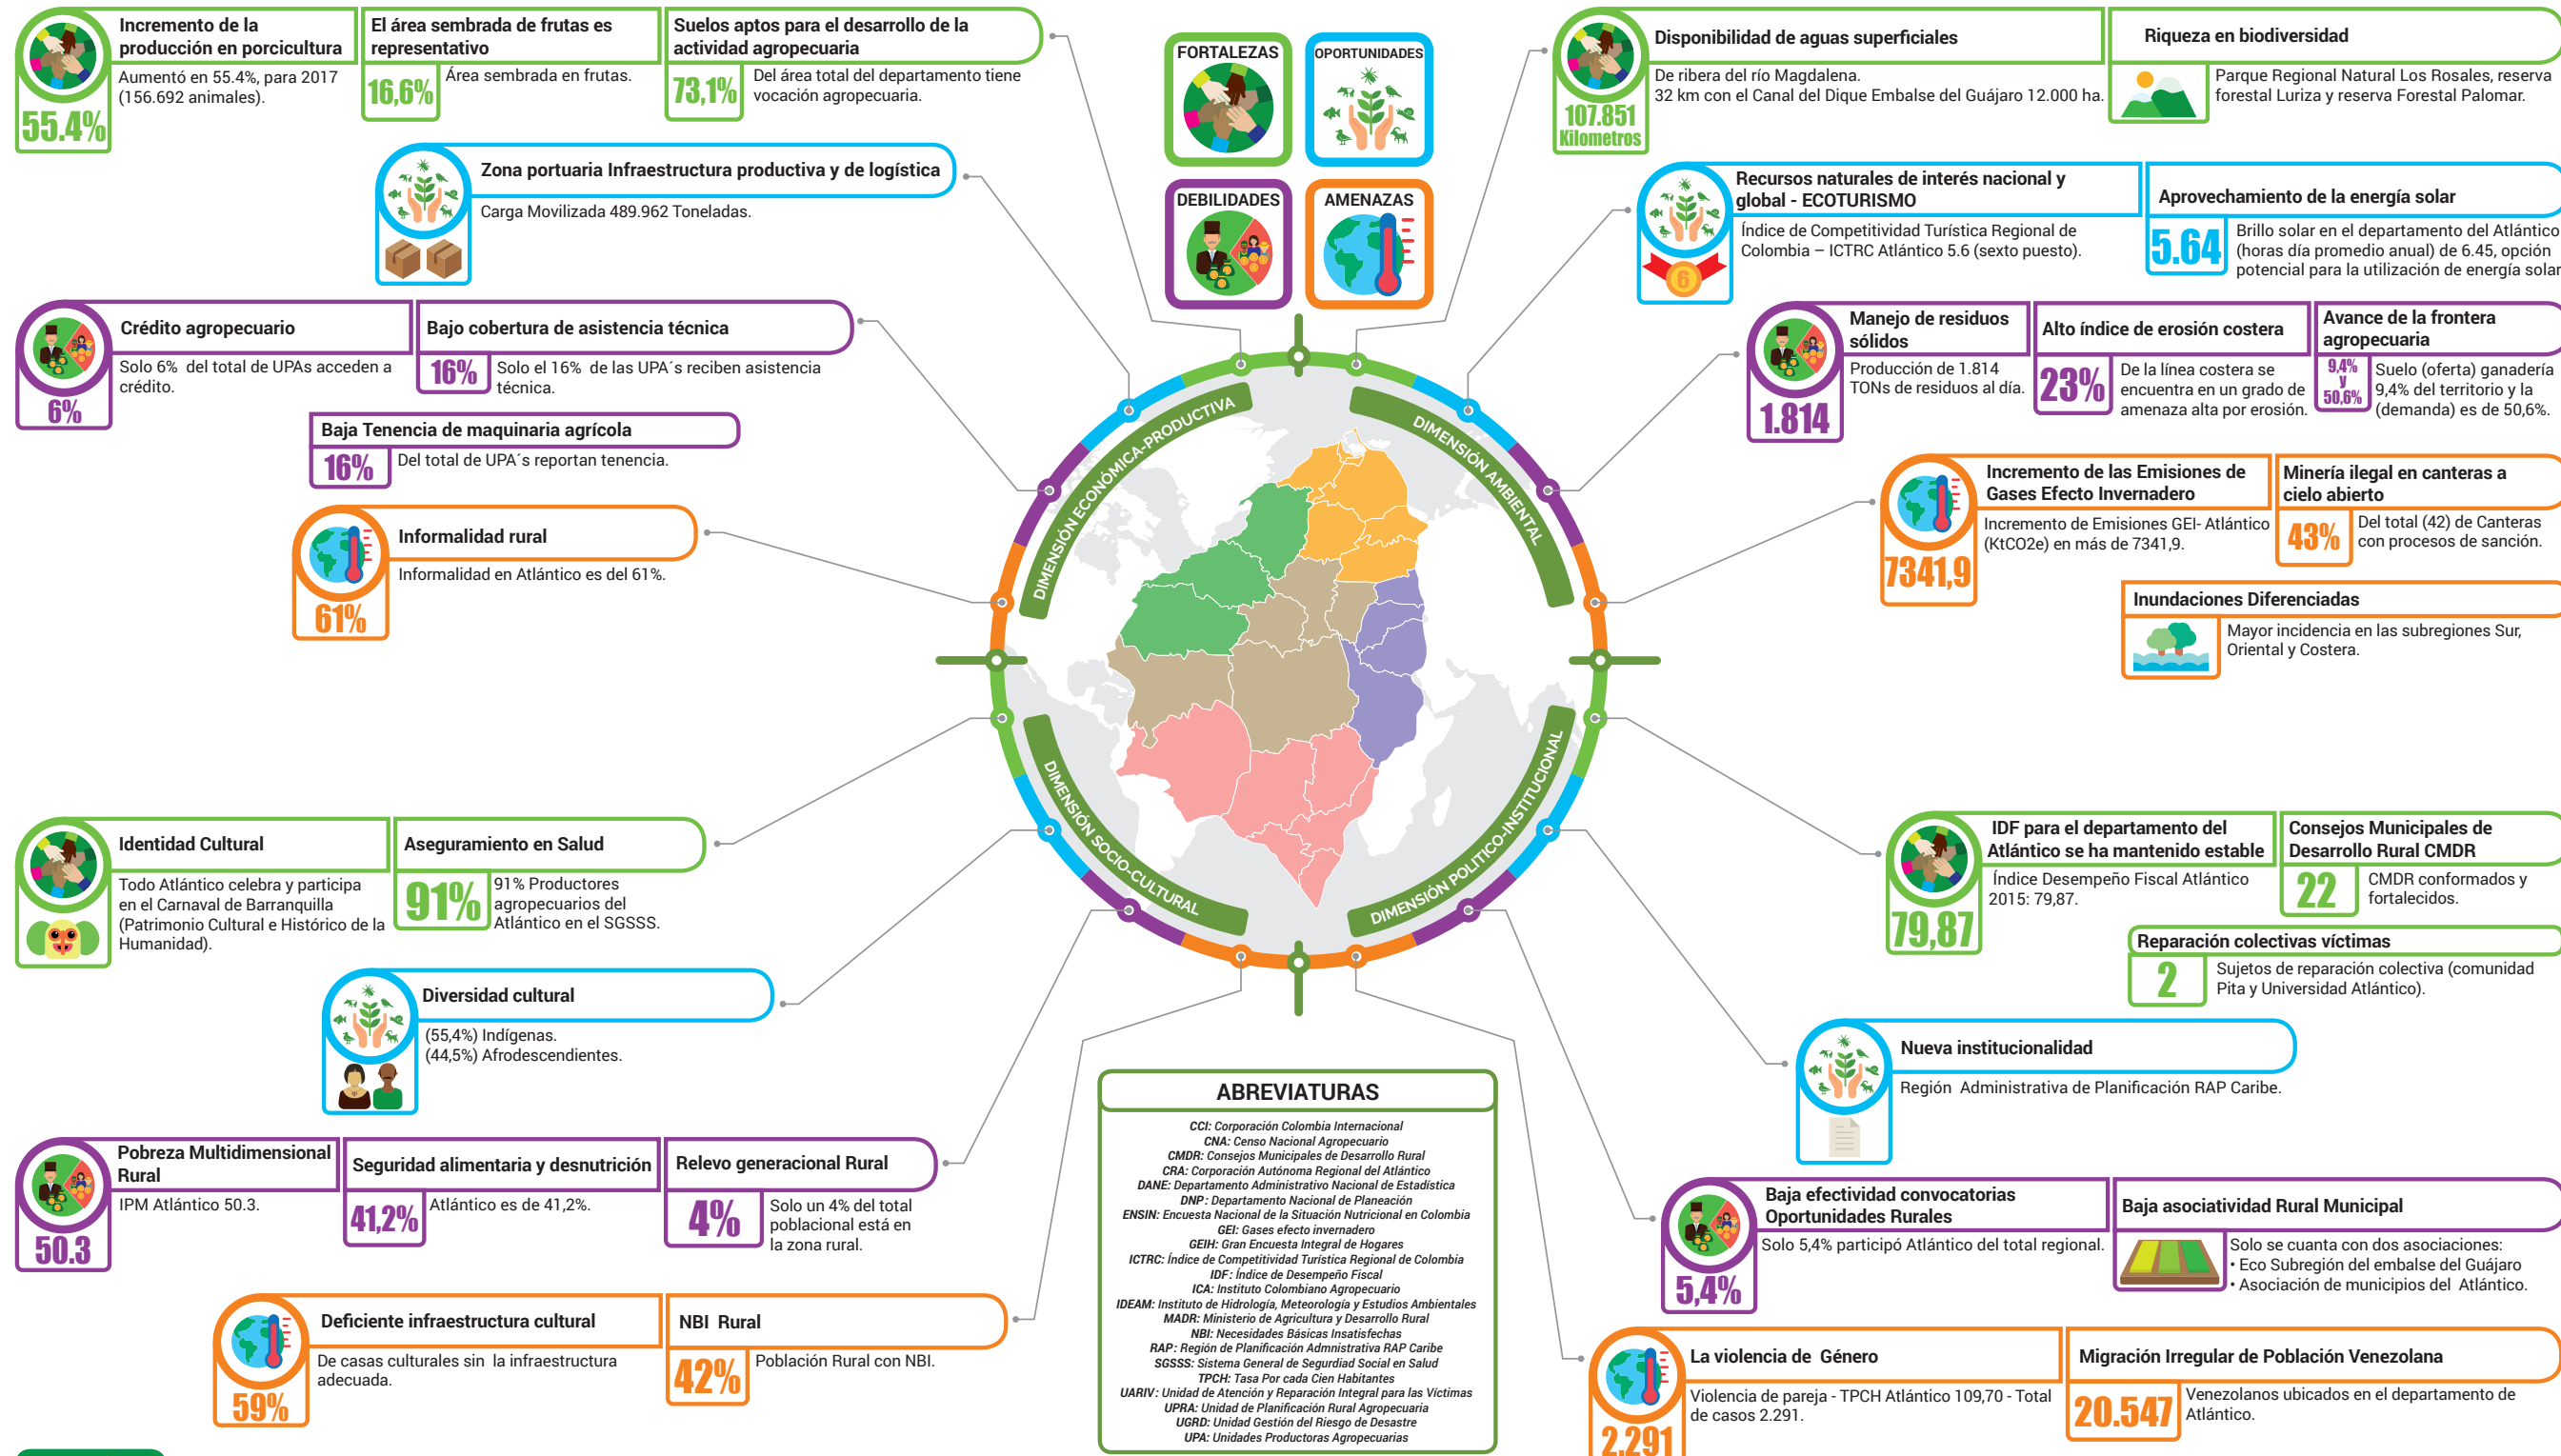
Incremento de la producción en porcicultura
Aumentó en 55.4%, para 2017 (156.692 animales).
55.4%

El área sembrada de frutas es representativo
16,6%
Área sembrada en frutas.

Suelos aptos para el desarrollo de la actividad agropecuaria
73,1%
Del área total del departamento tiene vocación agropecuaria.

FORTALEZAS
OPORTUNIDADES
DEBILIDADES
AMENAZAS

Disponibilidad de aguas superficiales
De ribera del río Magdalena.
32 km con el Canal del Dique Embalse del Guájaro 12.000 ha.
107.851 Kilometros

Riqueza en biodiversidad
Parque Regional Natural Los Rosales, reserva forestal Luriza y reserva Forestal Palomar.

Zona portuaria Infraestructura productiva y de logística
Carga Movilizada 489.962 Toneladas.

Recursos naturales de interés nacional y global - ECOTURISMO
Índice de Competitividad Turística Regional de Colombia – ICTRC Atlántico 5.6 (sexto puesto).
6

Aprovechamiento de la energía solar
5.64
Brillo solar en el departamento del Atlántico (horas día promedio anual) de 6.45, opción potencial para la utilización de energía solar

Crédito agropecuario
Solo 6% del total de UPAs acceden a crédito.
6%

Bajo cobertura de asistencia técnica
16%
Solo el 16% de las UPA´s reciben asistencia técnica.

Baja Tenencia de maquinaria agrícola
16%
Del total de UPA´s reportan tenencia.

Manejo de residuos sólidos
Producción de 1.814 TONs de residuos al día.
1.814

Alto índice de erosión costera
23%
De la línea costera se encuentra en un grado de amenaza alta por erosión.

Avance de la frontera agropecuaria
9,4% y 50,6%
Suelo (oferta) ganadería 9,4% del territorio y la (demanda) es de 50,6%.

Informalidad rural
Informalidad en Atlántico es del 61%.
61%

DIMENSIÓN ECONÓMICA-PRODUCTIVA
DIMENSIÓN AMBIENTAL
DIMENSIÓN SOCIO-CULTURAL
DIMENSIÓN POLITICO-INSTITUCIONAL

Incremento de las Emisiones de Gases Efecto Invernadero
Incremento de Emisiones GEI- Atlántico (KtCO2e) en más de 7341,9.
7341,9

Minería ilegal en canteras a cielo abierto
43%
Del total (42) de Canteras con procesos de sanción.

Inundaciones Diferenciadas
Mayor incidencia en las subregiones Sur, Oriental y Costera.

Identidad Cultural
Todo Atlántico celebra y participa en el Carnaval de Barranquilla (Patrimonio Cultural e Histórico de la Humanidad).

Aseguramiento en Salud
91%
91% Productores agropecuarios del Atlántico en el SGSSS.

IDF para el departamento del Atlántico se ha mantenido estable
Índice Desempeño Fiscal Atlántico 2015: 79,87.
79,87

Consejos Municipales de Desarrollo Rural CMDR
22
CMDR conformados y fortalecidos.

Reparación colectivas víctimas
2
Sujetos de reparación colectiva (comunidad Pita y Universidad Atlántico).

Diversidad cultural
(55,4%) Indígenas.
(44,5%) Afrodescendientes.

Nueva institucionalidad
Región Administrativa de Planificación RAP Caribe.

Pobreza Multidimensional Rural
IPM Atlántico 50.3.
50.3

Seguridad alimentaria y desnutrición
41,2%
Atlántico es de 41,2%.

Relevo generacional Rural
4%
Solo un 4% del total poblacional está en la zona rural.

ABREVIATURAS
CCI: Corporación Colombia Internacional
CNA: Censo Nacional Agropecuario
CMDR: Consejos Municipales de Desarrollo Rural
CRA: Corporación Autónoma Regional del Atlántico
DANE: Departamento Administrativo Nacional de Estadística
DNP: Departamento Nacional de Planeación
ENSIN: Encuesta Nacional de la Situación Nutricional en Colombia
GEI: Gases efecto invernadero
GEIH: Gran Encuesta Integral de Hogares
ICTRC: Índice de Competitividad Turística Regional de Colombia
IDF: Índice de Desempeño Fiscal
ICA: Instituto Colombiano Agropecuario
IDEAM: Instituto de Hidrología, Meteorología y Estudios Ambientales
MADR: Ministerio de Agricultura y Desarrollo Rural
NBI: Necesidades Básicas Insatisfechas
RAP: Región de Planificación Admnistrativa RAP Caribe
SGSSS: Sistema General de Segurdiad Social en Salud
TPCH: Tasa Por cada Cien Habitantes
UARIV: Unidad de Atención y Reparación Integral para las Víctimas
UPRA: Unidad de Planificación Rural Agropecuaria
UGRD: Unidad Gestión del Riesgo de Desastre
UPA: Unidades Productoras Agropecuarias

Baja efectividad convocatorias Oportunidades Rurales
Solo 5,4% participó Atlántico del total regional.
5,4%

Baja asociatividad Rural Municipal
Solo se cuanta con dos asociaciones:
• Eco Subregión del embalse del Guájaro
• Asociación de municipios del Atlántico.

Deficiente infraestructura cultural
De casas culturales sin la infraestructura adecuada.
59%

NBI Rural
42%
Población Rural con NBI.

La violencia de Género
Violencia de pareja - TPCH Atlántico 109,70 - Total de casos 2.291.
2,291

Migración Irregular de Población Venezolana
20.547
Venezolanos ubicados en el departamento de Atlántico.